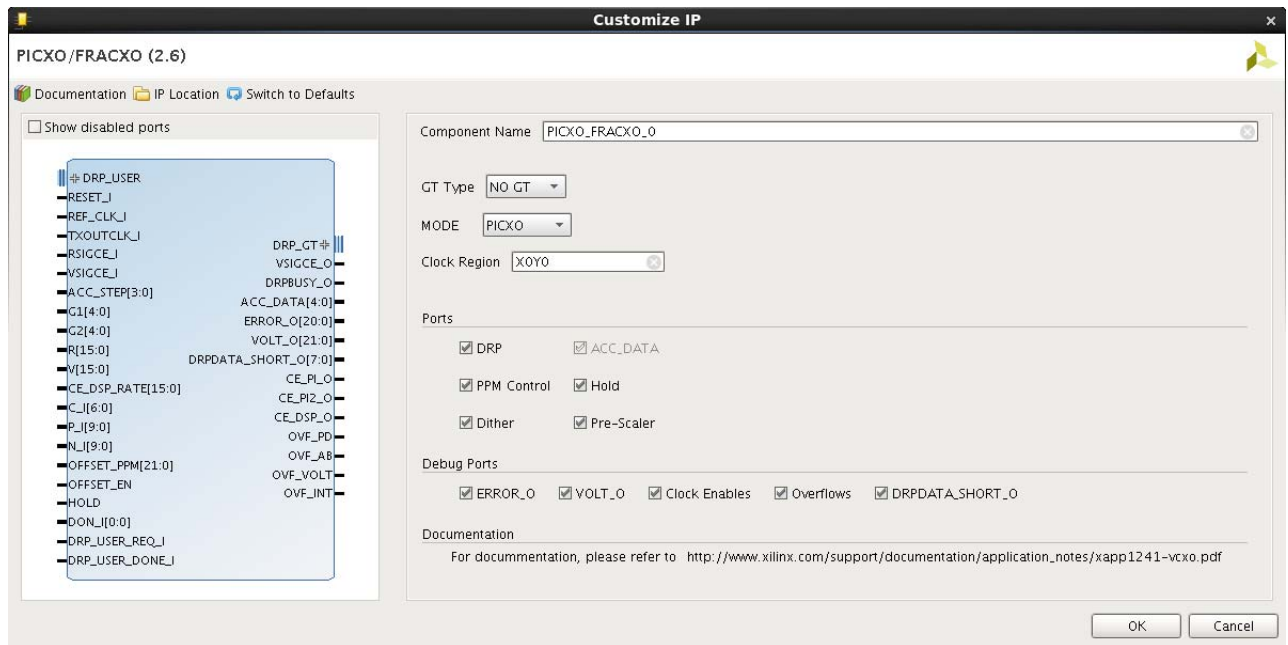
Customize IP

PICXO/FRACXO (2.6)

Documentation IP Location Switch to Defaults

Show disabled ports

DRP_USER
RESET_I
REF_CLK_I
TXOUTCLK_I
RSIGCE_I
VSIGCE_I
ACC_STEP[3:0]
G1[4:0]
G2[4:0]
R[15:0]
V[15:0]
CE_DSP_RATE[15:0]
C_I[6:0]
P_I[9:0]
N_I[9:0]
OFFSET_PPM[21:0]
OFFSET_EN
HOLD
DON_I[0:0]
DRP_USER_REQ_I
DRP_USER_DONE_I

DRP_GT
VSIGCE_O
DRPBUSY_O
ACC_DATA[4:0]
ERROR_O[20:0]
VOLT_O[21:0]
DRPDATA_SHORT_O[7:0]
CE_PI_O
CE_PI2_O
CE_DSP_O
OVF_PD
OVF_AB
OVF_VOLT
OVF_INT

Component Name PICXO_FRACXO_0

GT Type NO GT

MODE PICXO

Clock Region X0Y0

Ports

DRP ACC_DATA

PPM Control Hold

Dither Pre-Scaler

Debug Ports

ERROR_O VOLT_O Clock Enables Overflows DRPDATA_SHORT_O

Documentation

For documentation, please refer to http://www.xilinx.com/support/documentation/application_notes/xapp1241-vcxo.pdf

OK Cancel